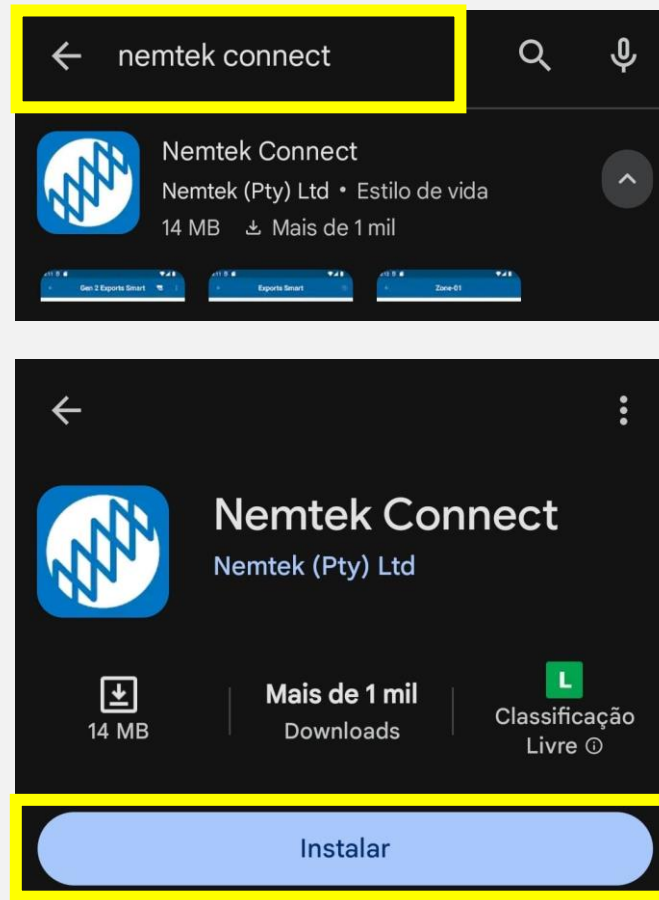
nemtek connect

Nemtek Connect
Nemtek (Pty) Ltd • Estilo de vida
14 MB Mais de 1 mil

Gen 2 Exports Smart
Exports Smart
Zone-01

Nemtek Connect
Nemtek (Pty) Ltd

14 MB
Mais de 1 mil
Downloads
L
Classificação Livre

Instalar